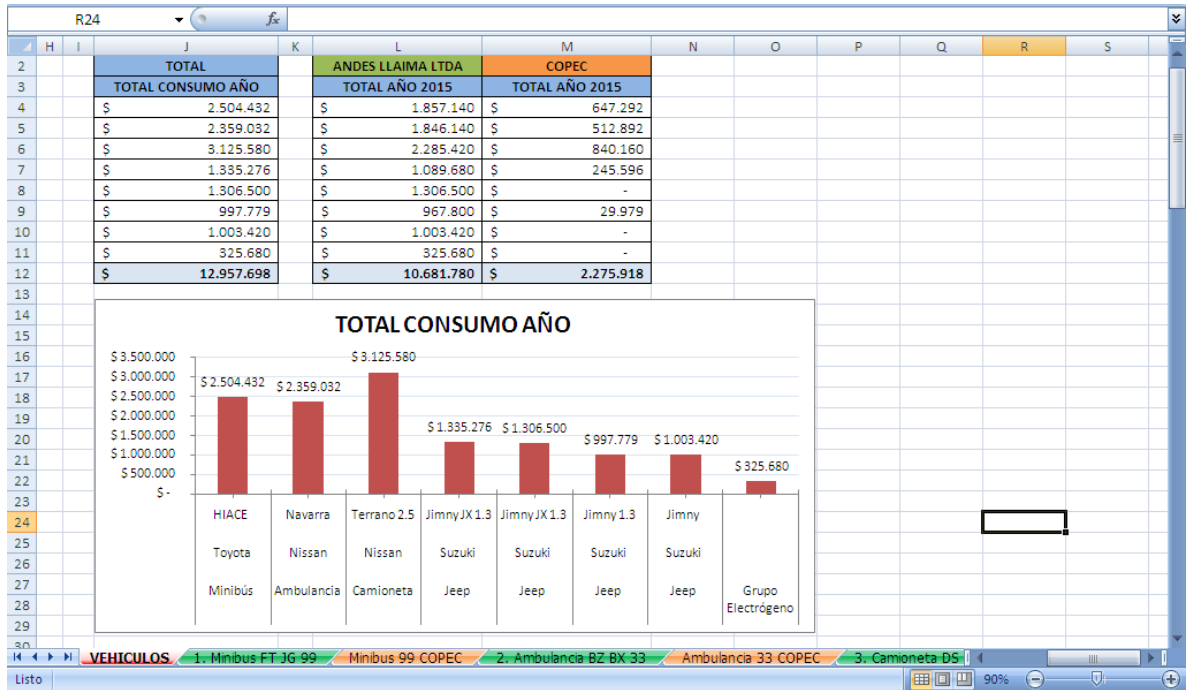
R24 $f_x$

| | H | I | J | K | L | M | N | O | P | Q | R | S |
|---|---|---|---|---|---|---|---|---|---|---|---|---|
| 2 | | | TOTAL | | ANDES LLAIMA LTDA | COPEC | | | | | | |
| 3 | | | TOTAL CONSUMO AÑO | | TOTAL AÑO 2015 | TOTAL AÑO 2015 | | | | | | |
| 4 | | | $ 2.504.432 | | $ 1.857.140 | $ 647.292 | | | | | | |
| 5 | | | $ 2.359.032 | | $ 1.846.140 | $ 512.892 | | | | | | |
| 6 | | | $ 3.125.580 | | $ 2.285.420 | $ 840.160 | | | | | | |
| 7 | | | $ 1.335.276 | | $ 1.089.680 | $ 245.596 | | | | | | |
| 8 | | | $ 1.306.500 | | $ 1.306.500 | $ - | | | | | | |
| 9 | | | $ 997.779 | | $ 967.800 | $ 29.979 | | | | | | |
| 10 | | | $ 1.003.420 | | $ 1.003.420 | $ - | | | | | | |
| 11 | | | $ 325.680 | | $ 325.680 | $ - | | | | | | |
| 12 | | | $ 12.957.698 | | $ 10.681.780 | $ 2.275.918 | | | | | | |

13 14 15 16 17 18 19 20 21 22 23 24 25 26 27 28 29 30

TOTAL CONSUMO AÑO

$ 3.500.000
$ 3.000.000
$ 2.500.000
$ 2.000.000
$ 1.500.000
$ 1.000.000
$ 500.000
$ -

$ 2.504.432 $ 2.359.032 $ 3.125.580 $ 1.335.276 $ 1.306.500 $ 997.779 $ 1.003.420 $ 325.680

HIACE Toyota Minibús
Navarra Nissan Ambulancia
Terrano 2.5 Nissan Camioneta
Jimny JX 1.3 Suzuki Jeep
Jimny JX 1.3 Suzuki Jeep
Jimny 1.3 Suzuki Jeep
Jimny Suzuki Jeep
Grupo Electrógeno

VEHICULOS | 1. Minibus FT JG 99 | Minibus 99 COPEC | 2. Ambulancia BZ BX 33 | Ambulancia 33 COPEC | 3. Camioneta DS

Listo 90%